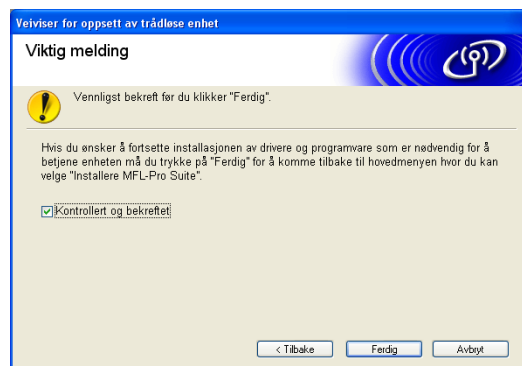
Veiviser for oppsett av trådløse enhet

Viktig melding

Vennligst bekreft før du klikker "Ferdig".

Hvis du ønsker å fortsette installasjonen av drivere og programvare som er nødvendig for å betjene enheten må du trykke på "Ferdig" for å komme tilbake til hovedmenyen hvor du kan velge "Installere MFL-Pro Suite".

☑ Kontrollert og bekreftet

< Tilbake
Ferdig
Avbryt